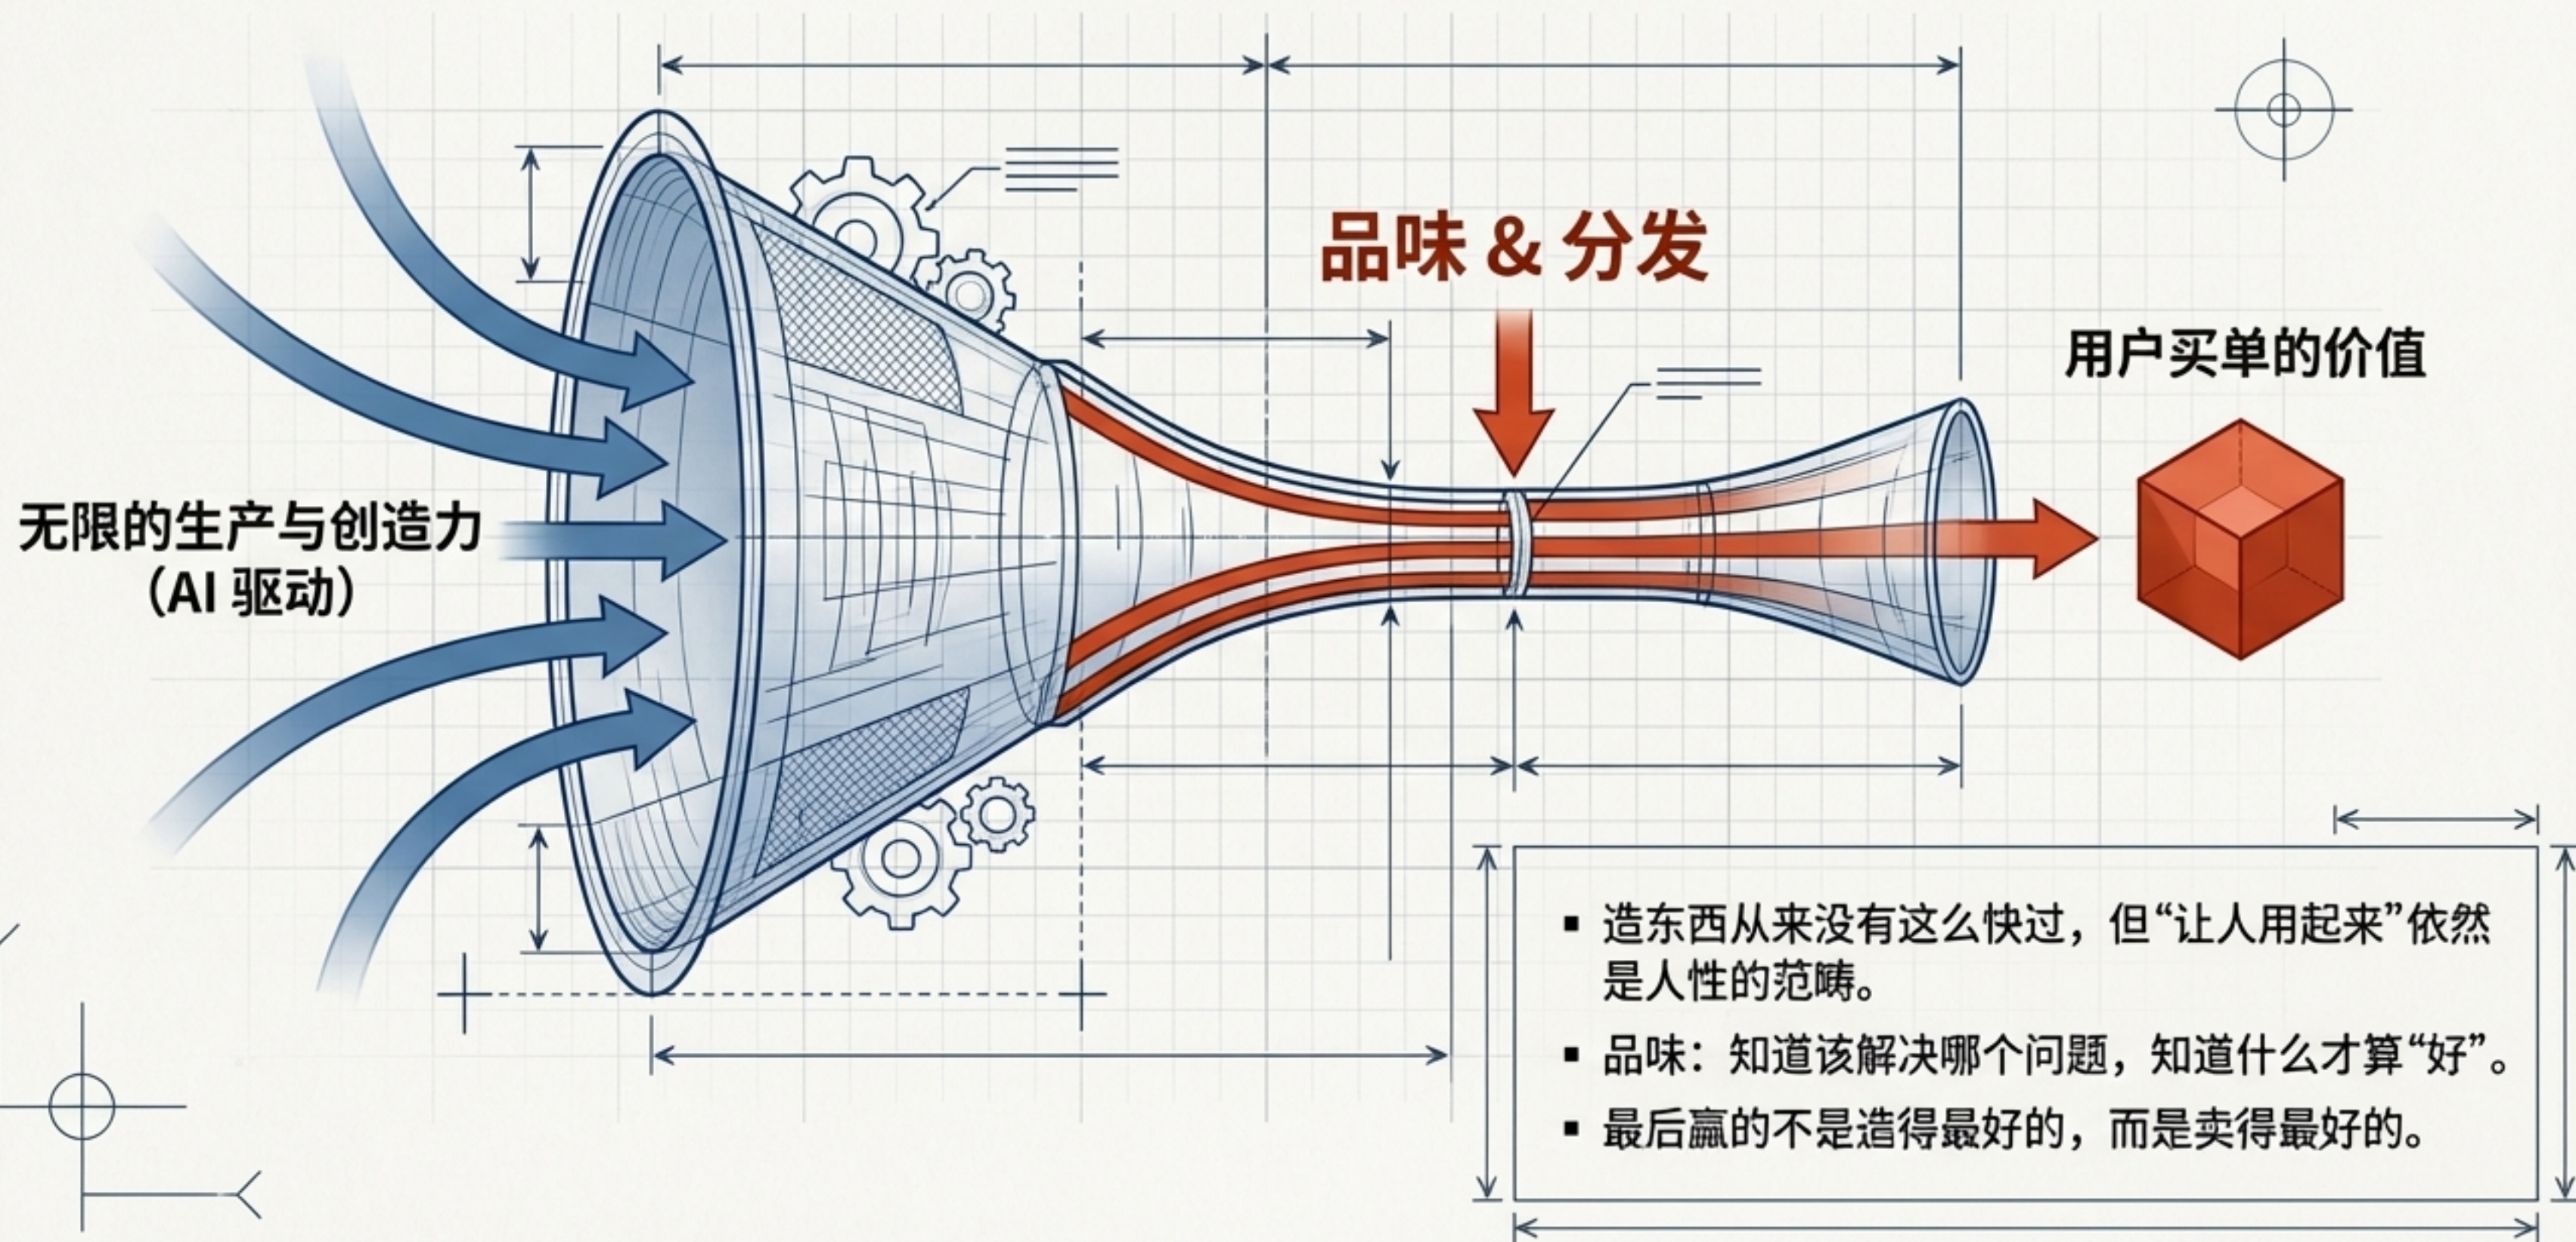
品味 & 分发

用户买单的价值

无限的生产与创造力
(AI 驱动)

▪ 造东西从来没有这么快过，但“让人用起来”依然是人性的范畴。
▪ 品味：知道该解决哪个问题，知道什么才算“好”。
▪ 最后赢的不是造得最好的，而是卖得最好的。